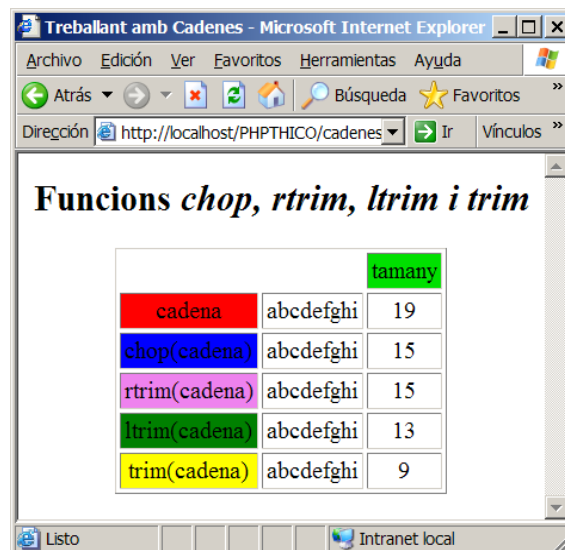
Treballant amb Cadenes - Microsoft Internet Explorer

Archivo Edición Ver Favoritos Herramientas Ayuda

Atrás Búsqueda Favoritos

Dirección http://localhost/PHPTHICO/cadenes Ir Vínculos

Funcions *chop, rtrim, ltrim i trim*

| | | tamany |
|---|---|---|
| cadena | abcdefghi | 19 |
| chop(cadena) | abcdefghi | 15 |
| rtrim(cadena) | abcdefghi | 15 |
| ltrim(cadena) | abcdefghi | 13 |
| trim(cadena) | abcdefghi | 9 |

Listo Intranet local